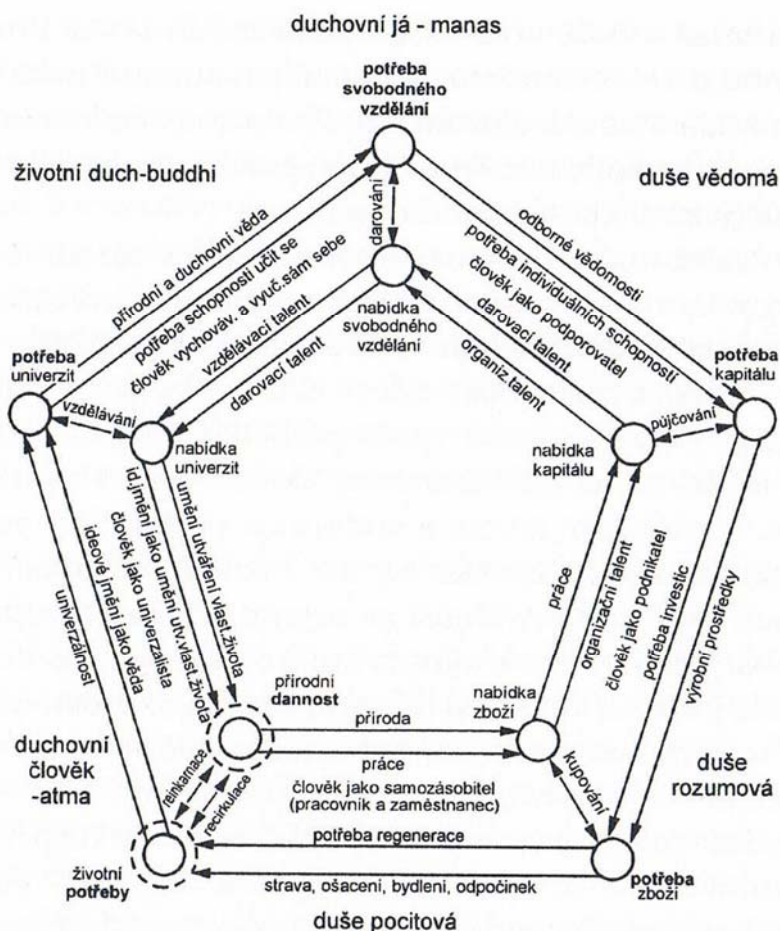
duchovní já - manas

potřeba svobodného vzdělání

životní duch-buddhi

duše vědomá

darování

přírodní a duchovní věda

potřeba schopnosti učit se

člověk vychováv. a vyuč.sám sebe

vzdělávací talent

darovací talent

nabídka svobodného vzdělání

odborné vědomosti

potřeba individuálních schopností

člověk jako podporovatel

darovací talent

organiz.talent

potřeba univerzit

vzdělávání

nabídka univerzit

potřeba kapitálu

půjčování

nabídka kapitálu

univerzálnost

ideové jmění jako věda

člověk jako univerzalista

id.jmění jako umění utv.vlast.života

umění utváření vlast.života

práce

organizační talent

člověk jako podnikatel

potřeba investic

výrobní prostředky

přírodní dannost

nabídka zboží

příroda

práce

člověk jako samozásobitel (pracovník a zaměstnanec)

duchovní člověk -atma

reinkarnace

recirkulace

kupování

duše rozumová

životní potřeby

potřeba regenerace

strava, ošacení, bydlení, odpočinek

potřeba zboží

duše pocitová